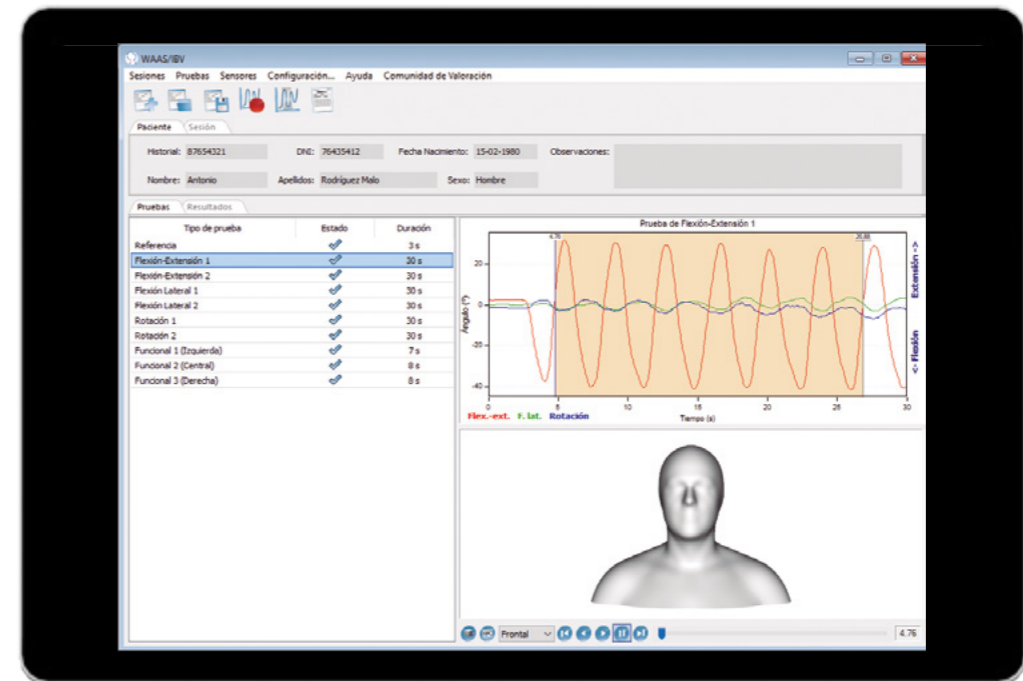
WAAS/IBV

Sesiones Pruebas Sensores Configuración... Ayuda Comunidad de Valoración

Paciente Sesión

Historial: 87654321 DNI: 76435412 Fecha Nacimiento: 15-02-1980 Observaciones:

Nombre: Antonio Apellidos: Rodríguez Malo Sexo: Hombre

Pruebas Resultados

| Tipo de prueba | Estado | Duración |
|---|---|---|
| Referencia | ✓ | 3 s |
| Flexión-Extensión 1 | ✓ | 30 s |
| Flexión-Extensión 2 | ✓ | 30 s |
| Flexión Lateral 1 | ✓ | 30 s |
| Flexión Lateral 2 | ✓ | 30 s |
| Rotación 1 | ✓ | 30 s |
| Rotación 2 | ✓ | 30 s |
| Funcional 1 (Izquierda) | ✓ | 7 s |
| Funcional 2 (Central) | ✓ | 8 s |
| Funcional 3 (Derecha) | ✓ | 8 s |

Prueba de Flexión-Extensión 1

4.76 26.88

20 0 -20 -40

Ángulo (°)

Extensión ->

<- Flexión

0 5 10 15 20 25 30

Tiempo (s)

Flex.-ext. F. lat. Rotación

Frontal

4.76